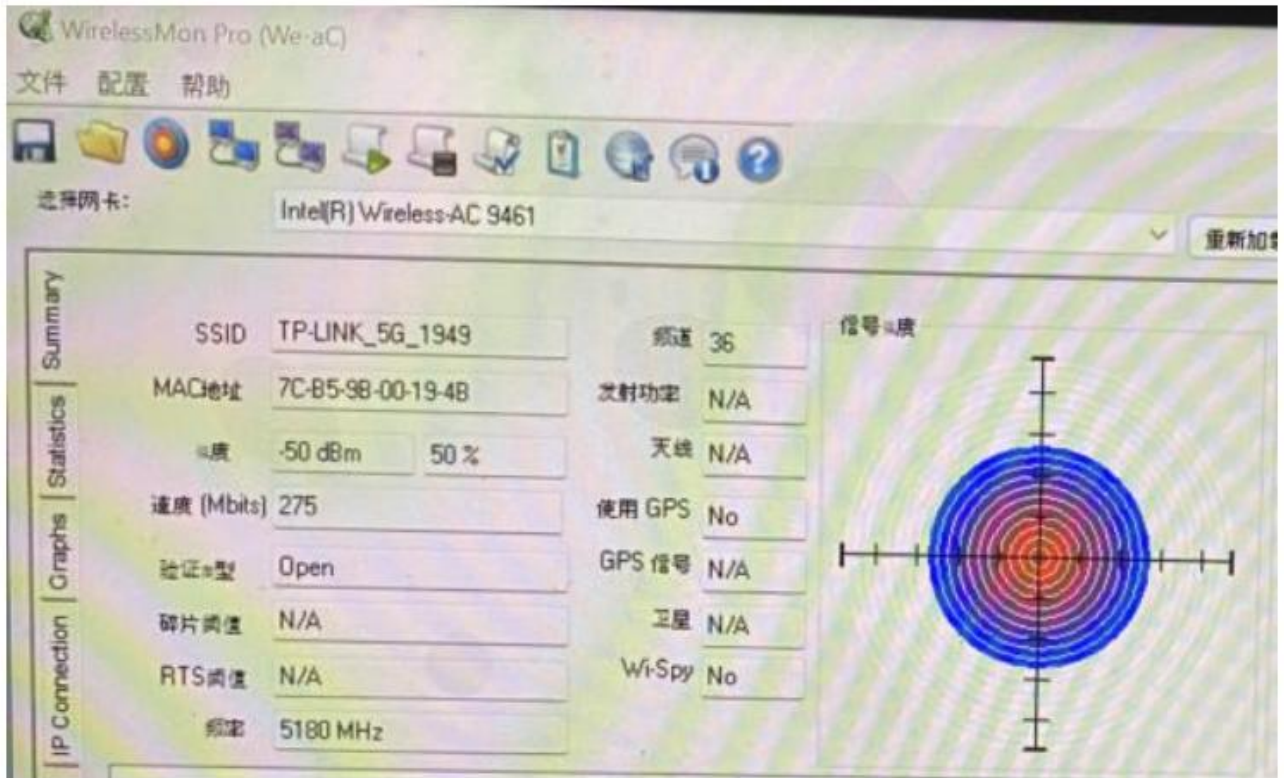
WirelessMon Pro (We-aC)

文件 配置 帮助

选择网卡: Intel(R) Wireless-AC 9461

重新加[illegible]

Summary
Statistics
Graphs
IP Connection

SSID TP-LINK_5G_1949
MAC地址 7C-B5-98-00-19-4B
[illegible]度 -50 dBm 50 %
速度 (Mbits) 275
验证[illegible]型 Open
碎片阈值 N/A
RTS阈值 N/A
频率 5180 MHz

频道 36
发射功率 N/A
天线 N/A
使用 GPS No
GPS 信号 N/A
卫星 N/A
Wi-Spy No

信号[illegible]度